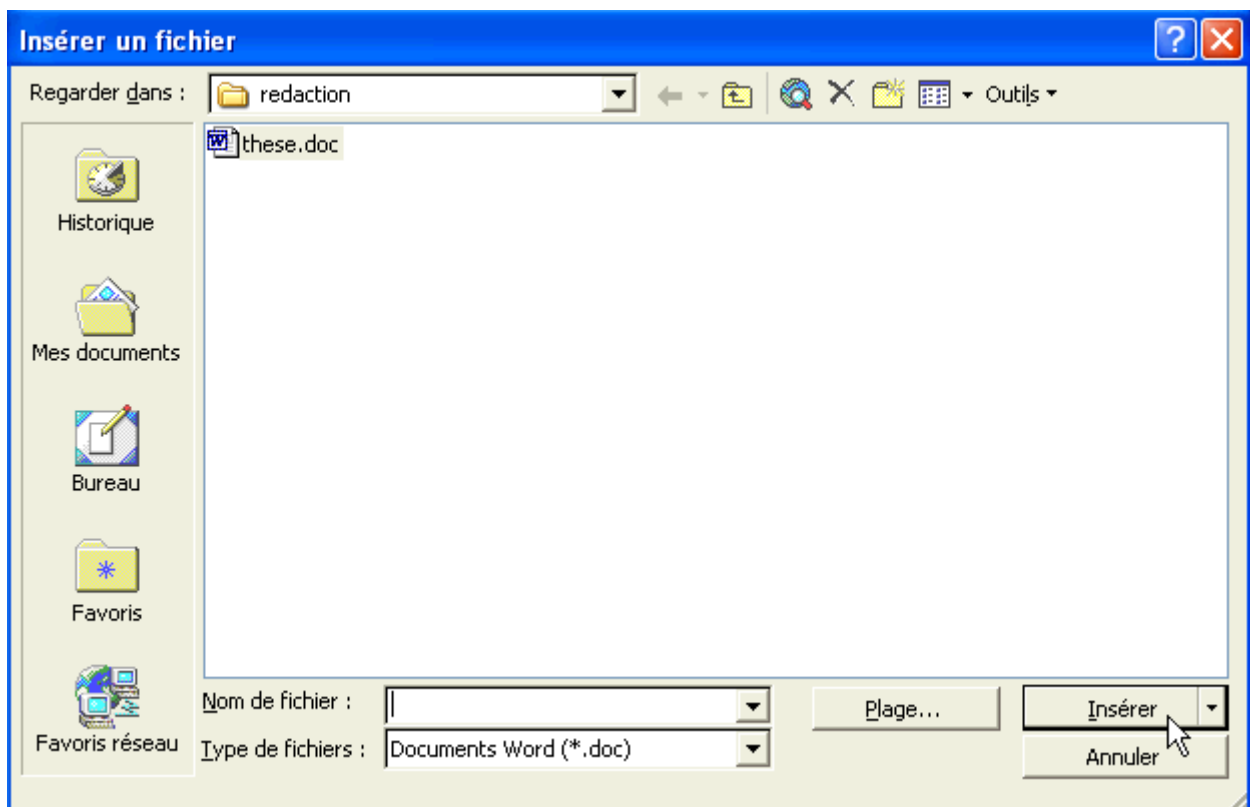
Insérer un fichier

Regarder dans : redaction

Outils

these.doc

Historique

Mes documents

Bureau

Favoris

Favoris réseau

Nom de fichier :

Type de fichiers : Documents Word (*.doc)

Plage...

Insérer

Annuler